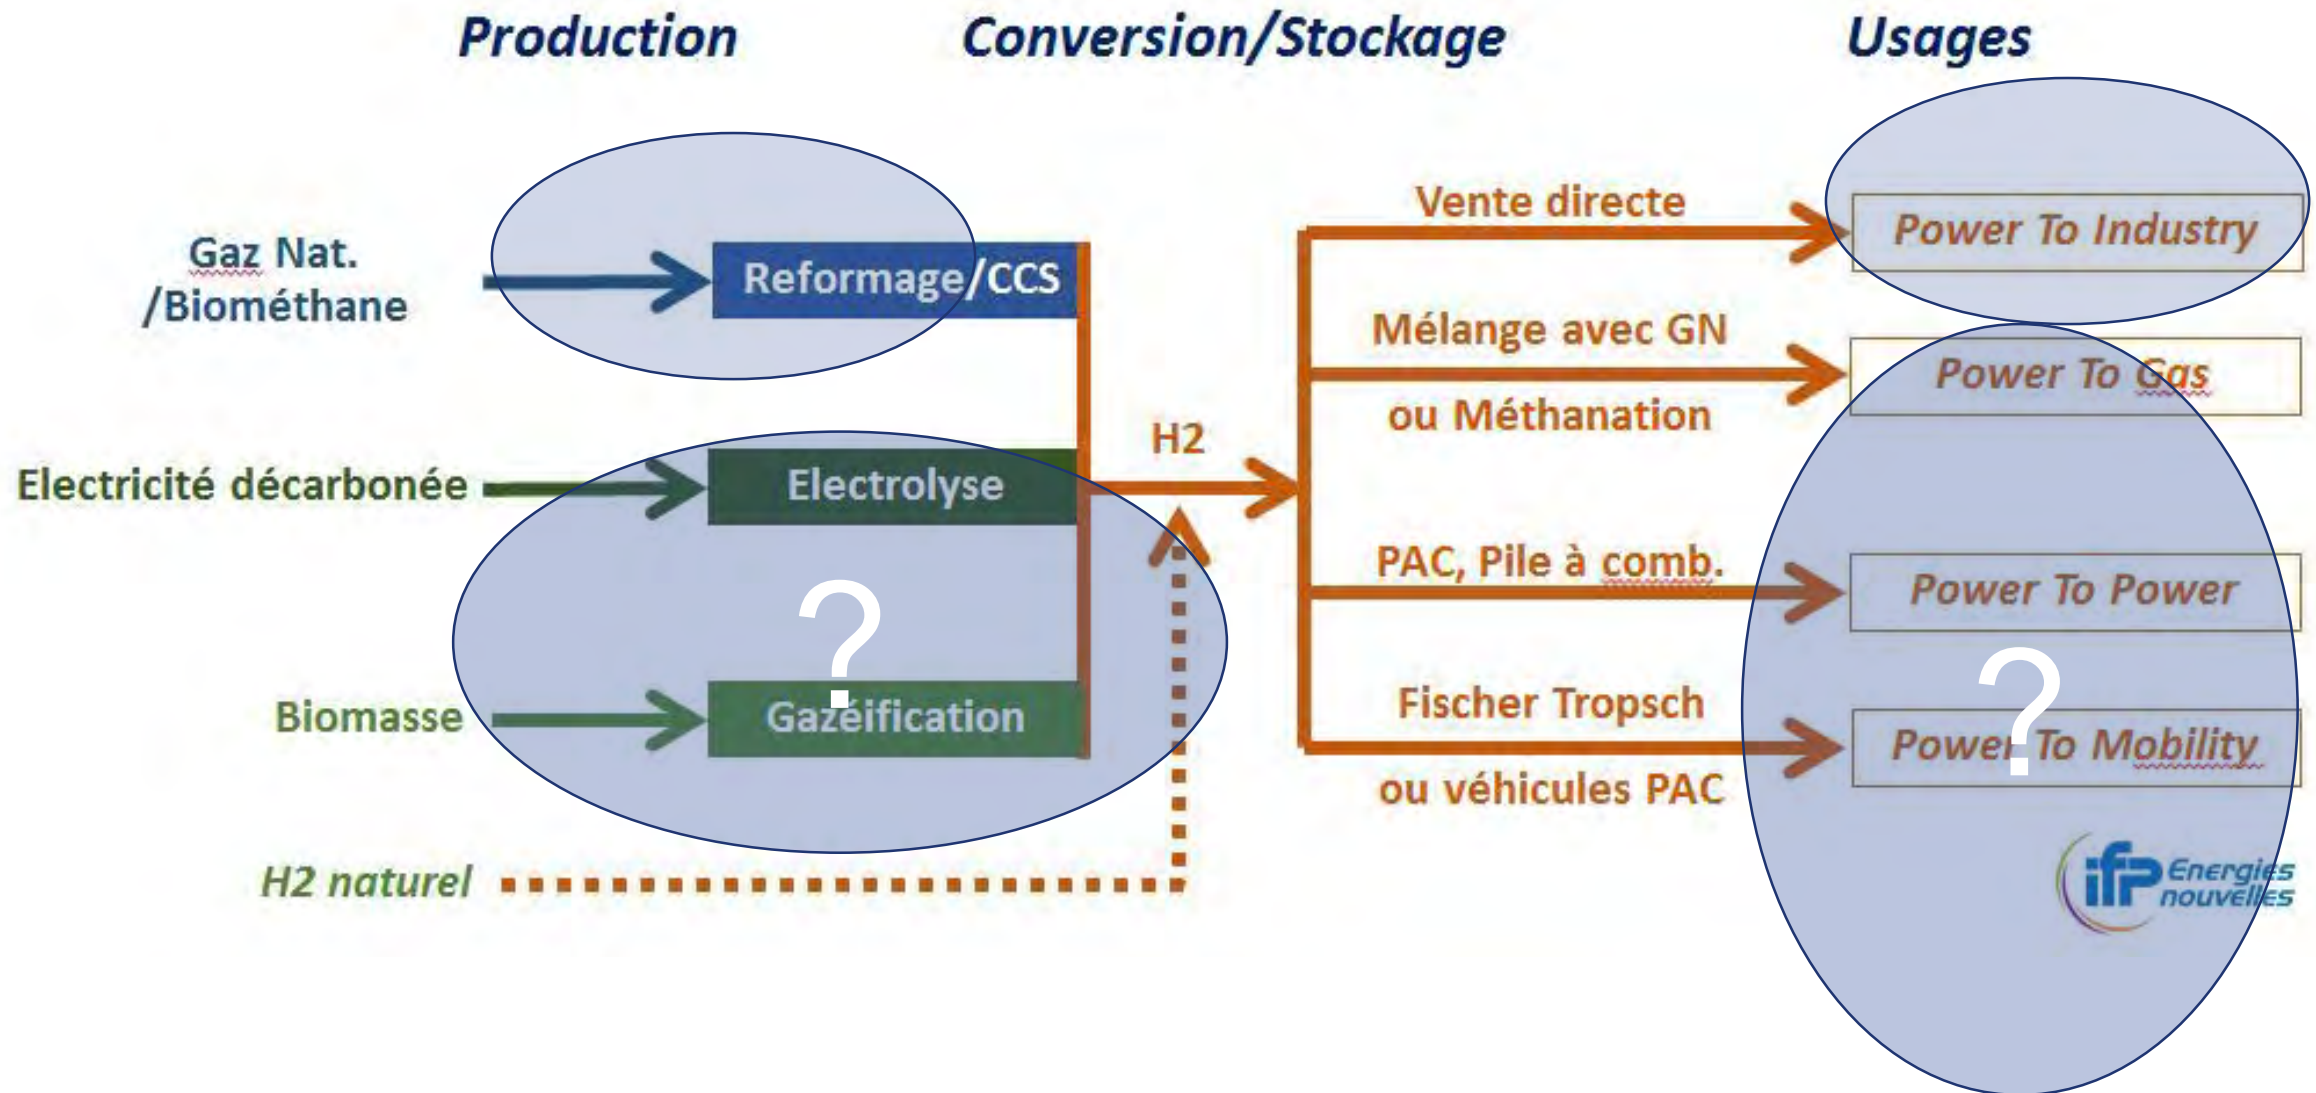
Production

Conversion/Stockage

Usages

Gaz Nat. /Biométhane

Reformage/CCS

Electricité décarbonée

Electrolyse

?

Biomasse

Gazéification

H2 naturel

H2

Vente directe

Mélange avec GN ou Méthanation

PAC, Pile à comb.

Fischer Tropsch ou véhicules PAC

Power To Industry

Power To Gas

Power To Power

?

Power To Mobility

ifp Energies nouvelles